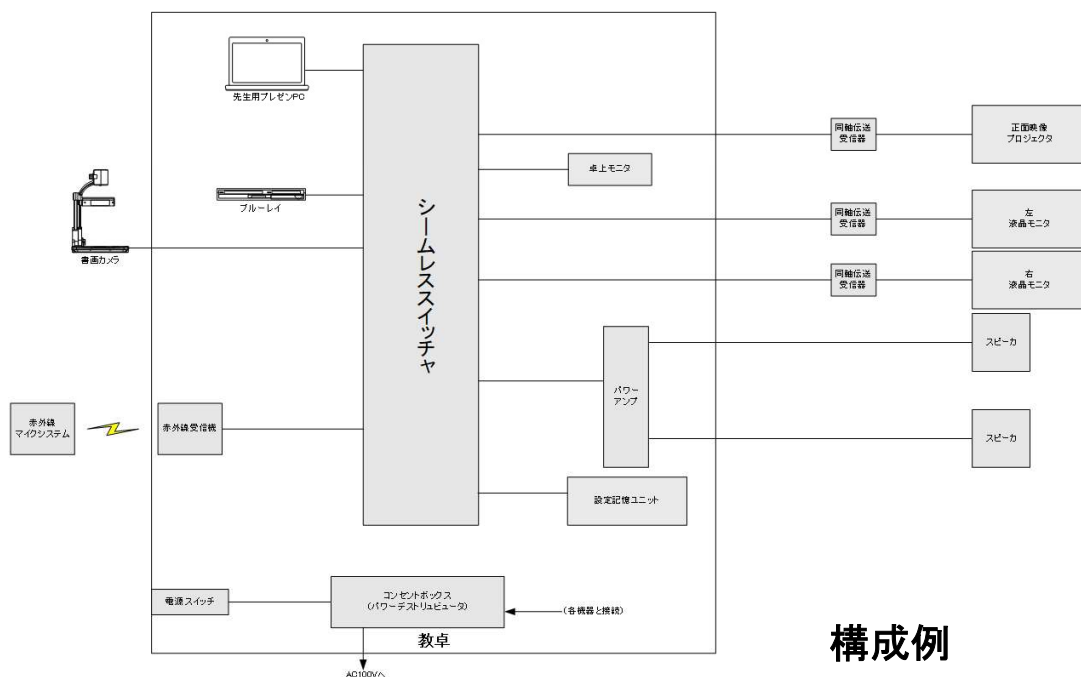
先生用プレゼンPC

ブルーレイ

書画カメラ

シームレススイッチャ

卓上モニタ

同軸伝送
受信器

正面映像
プロジェクタ

同軸伝送
受信器

左
液晶モニタ

同軸伝送
受信器

右
液晶モニタ

パワー
アンプ

スピーカ

スピーカ

赤外線
マイクシステム

赤外線受信機

設定記憶ユニット

電源スイッチ

コンセントボックス
(パワーデストリビュータ)

(各機器と接続)

教卓

AC100Vへ

構成例